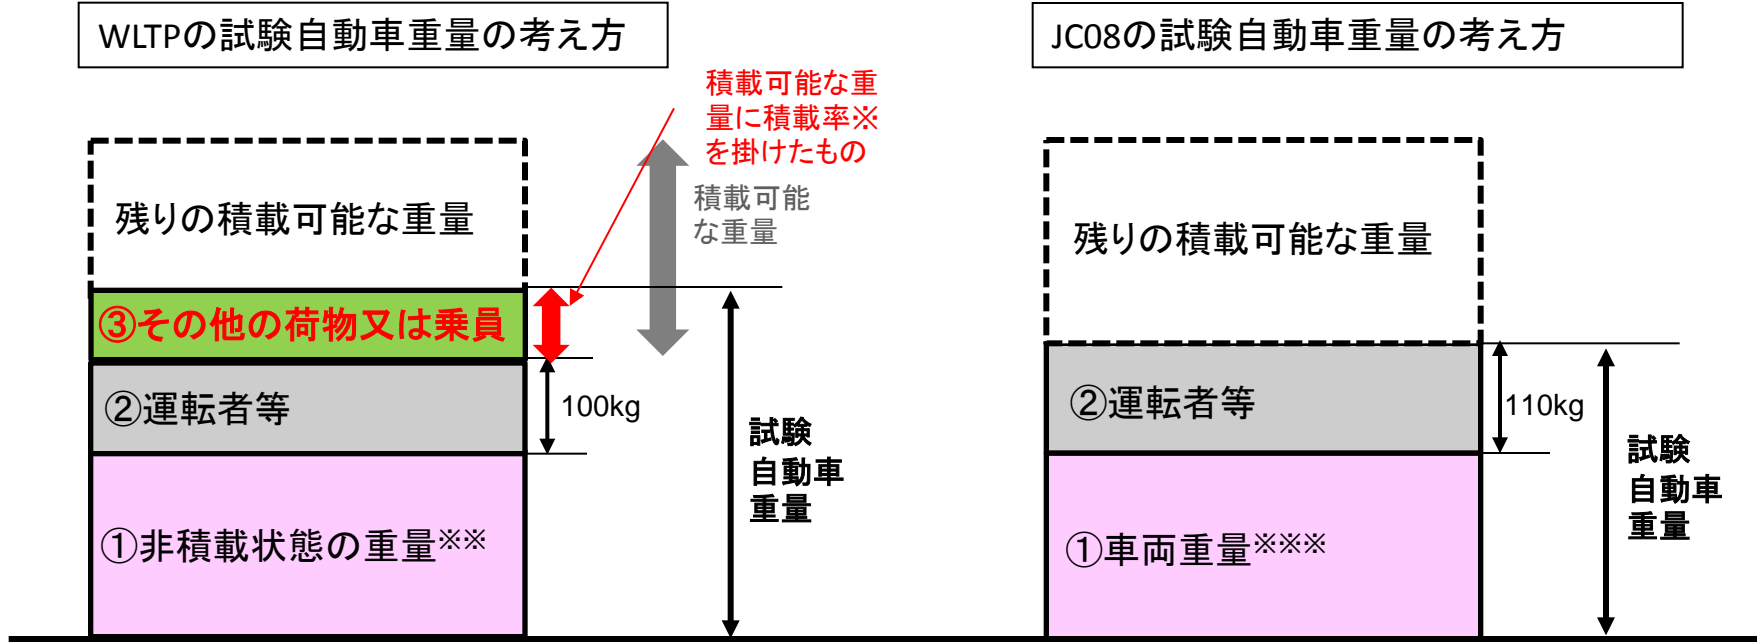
WLTPの試験自動車重量の考え方

積載可能な重量に積載率※を掛けたもの

積載可能な重量

残りの積載可能な重量

③その他の荷物又は乗員

②運転者等

100kg

試験自動車重量

①非積載状態の重量※※

JC08の試験自動車重量の考え方

残りの積載可能な重量

②運転者等

110kg

試験自動車重量

①車両重量※※※